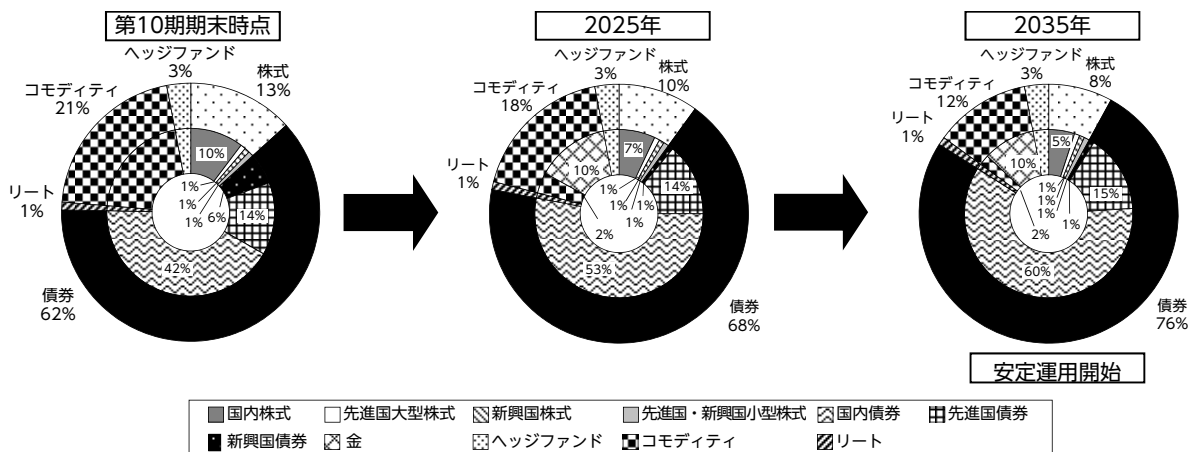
第10期期末時点

ヘッジファンド 3%
株式 13%
コモディティ 21%
リート 1%
債券 62%
10%
1%
1%
1%
6%
14%
42%

2025年

ヘッジファンド 3%
株式 10%
コモディティ 18%
リート 1%
債券 68%
7%
10%
1%
1%
1%
1%
14%
2%
53%

2035年

ヘッジファンド 3%
株式 8%
コモディティ 12%
リート 1%
債券 76%
5%
10%
1%
1%
1%
15%
2%
1%
60%

安定運用開始

国内株式 先進国大型株式 新興国株式 先進国・新興国小型株式 国内債券 先進国債券
新興国債券 金 ヘッジファンド コモディティ リート